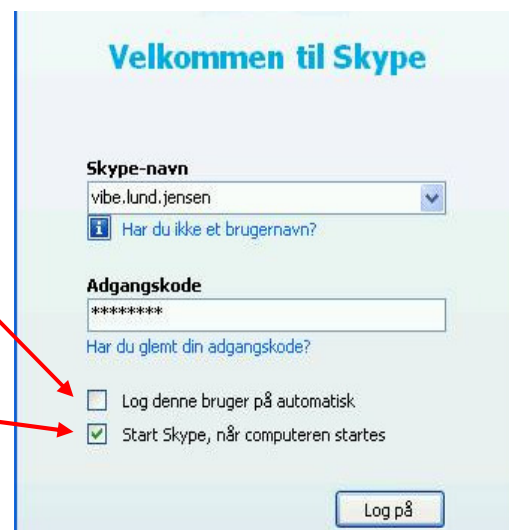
Velkommen til Skype

Skype-navn
vibe.lund.jensen

Har du ikke et brugernavn?

Adgangskode
********

Har du glemt din adgangskode?

Log denne bruger på automatisk

Start Skype, når computeren startes

Log på